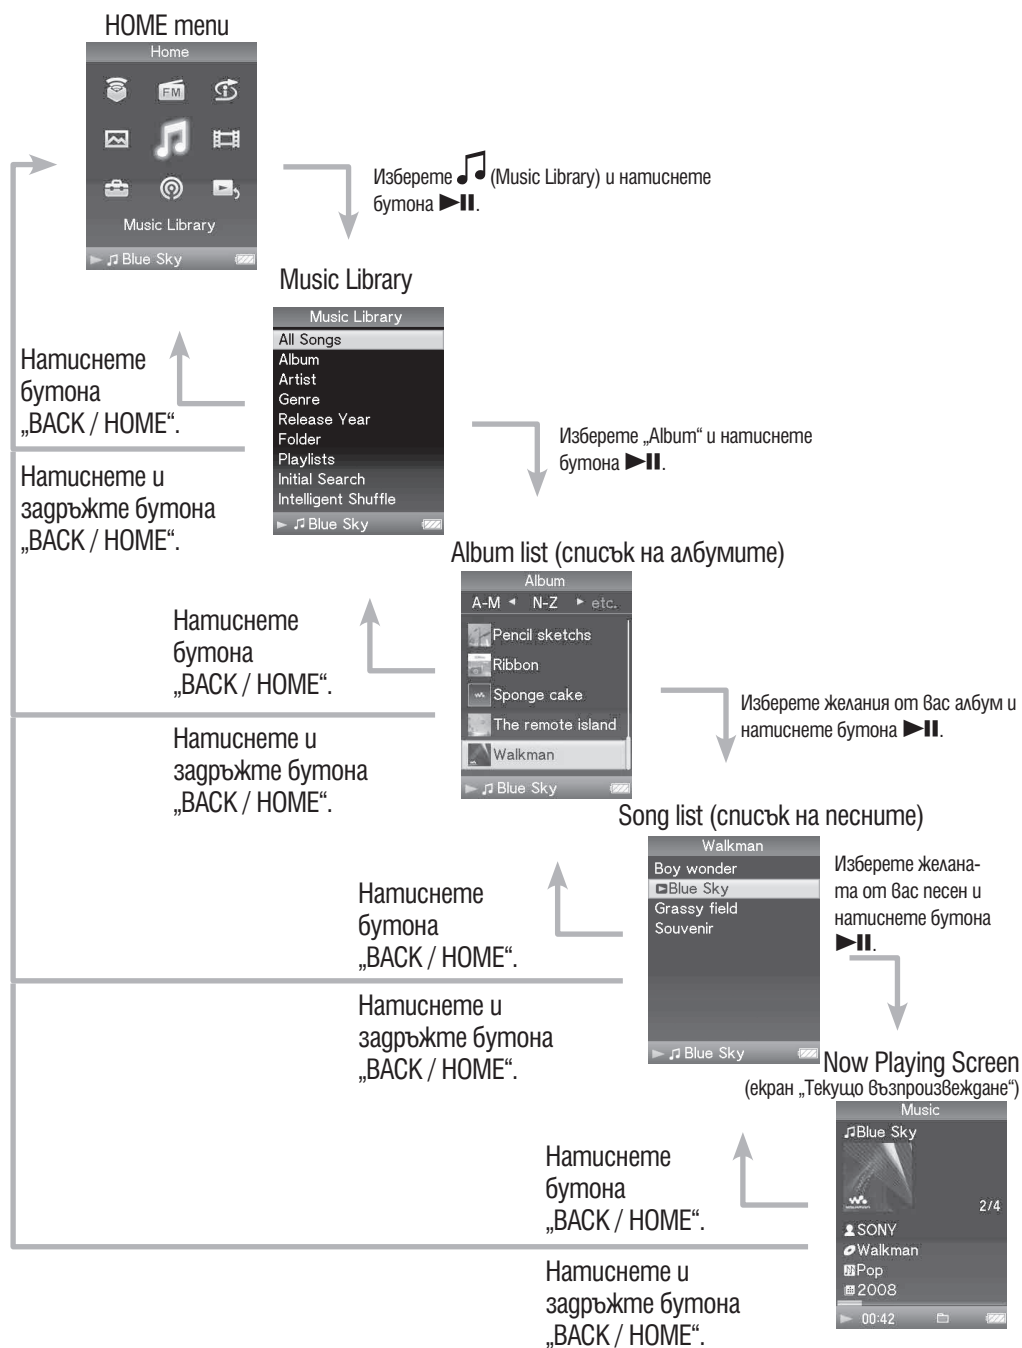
HOME menu

Home

FM

Music Library

Blue Sky

Изберете (Music Library) и натиснете бутона ►II.

Music Library

Music Library
All Songs
Album
Artist
Genre
Release Year
Folder
Playlists
Initial Search
Intelligent Shuffle
Blue Sky

Натиснете бутона „BACK / HOME“.

Натиснете и задръжте бутона „BACK / HOME“.

Изберете „Album“ и натиснете бутона ►II.

Album list (списък на албумите)

Album
A-M N-Z etc.
Pencil sketchs
Ribbon
Sponge cake
The remote island
Walkman
Blue Sky

Натиснете бутона „BACK / HOME“.

Натиснете и задръжте бутона „BACK / HOME“.

Изберете желания от вас албум и натиснете бутона ►II.

Song list (списък на песните)

Walkman
Boy wonder
Blue Sky
Grassy field
Souvenir
Blue Sky

Изберете желаната от вас песен и натиснете бутона ►II.

Натиснете бутона „BACK / HOME“.

Натиснете и задръжте бутона „BACK / HOME“.

Now Playing Screen
(екран „Текущо възпроизвеждане“)

Music
Blue Sky
2/4
SONY
Walkman
Pop
2008
00:42

Натиснете бутона „BACK / HOME“.

Натиснете и задръжте бутона „BACK / HOME“.